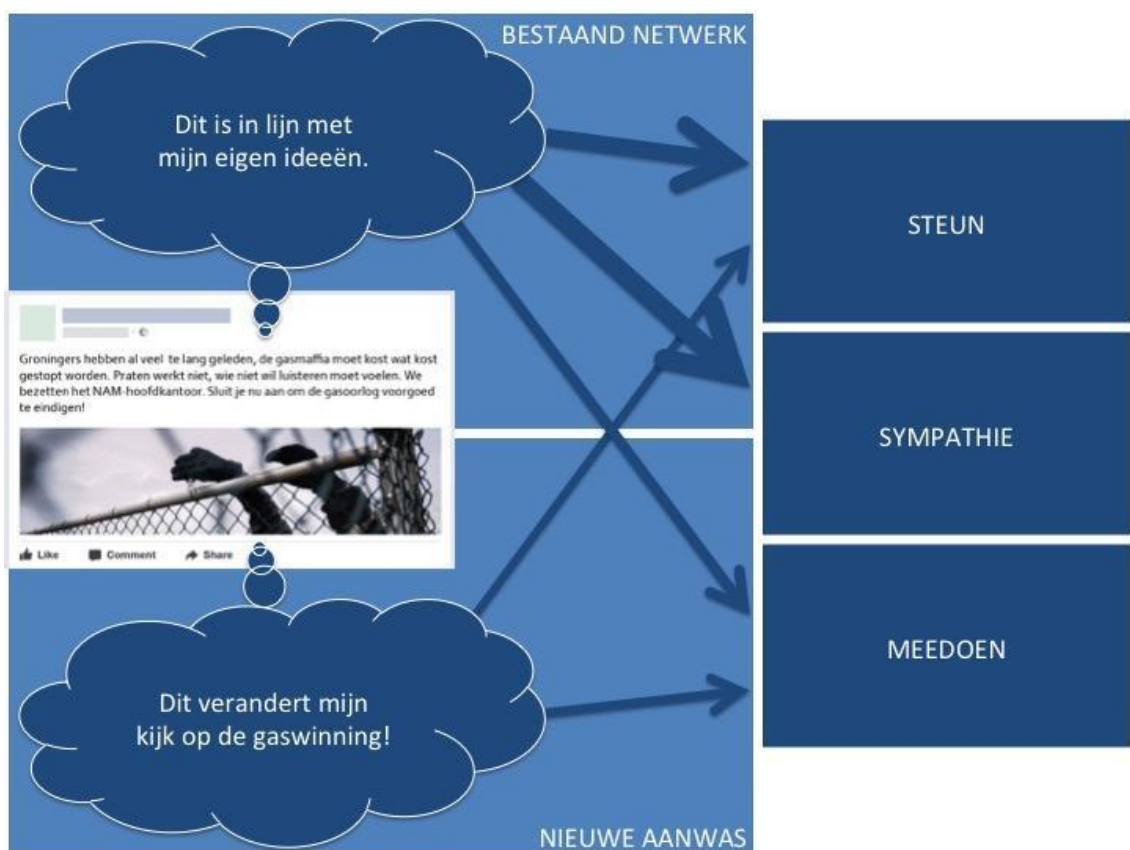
BESTAAND NETWERK

Dit is in lijn met mijn eigen ideeën.

Groningers hebben al veel te lang geleden, de gasmaffia moet kost wat kost gestopt worden. Praten werkt niet, wie niet wil luisteren moet voelen. We bezetten het NAM-hoofdkantoor. Sluit je nu aan om de gasoorlog voorgoed te eindigen!

Like Comment Share

Dit verandert mijn kijk op de gaswinning!

NIEUWE AANWAS

STEUN

SYMPATHIE

MEEDOEN